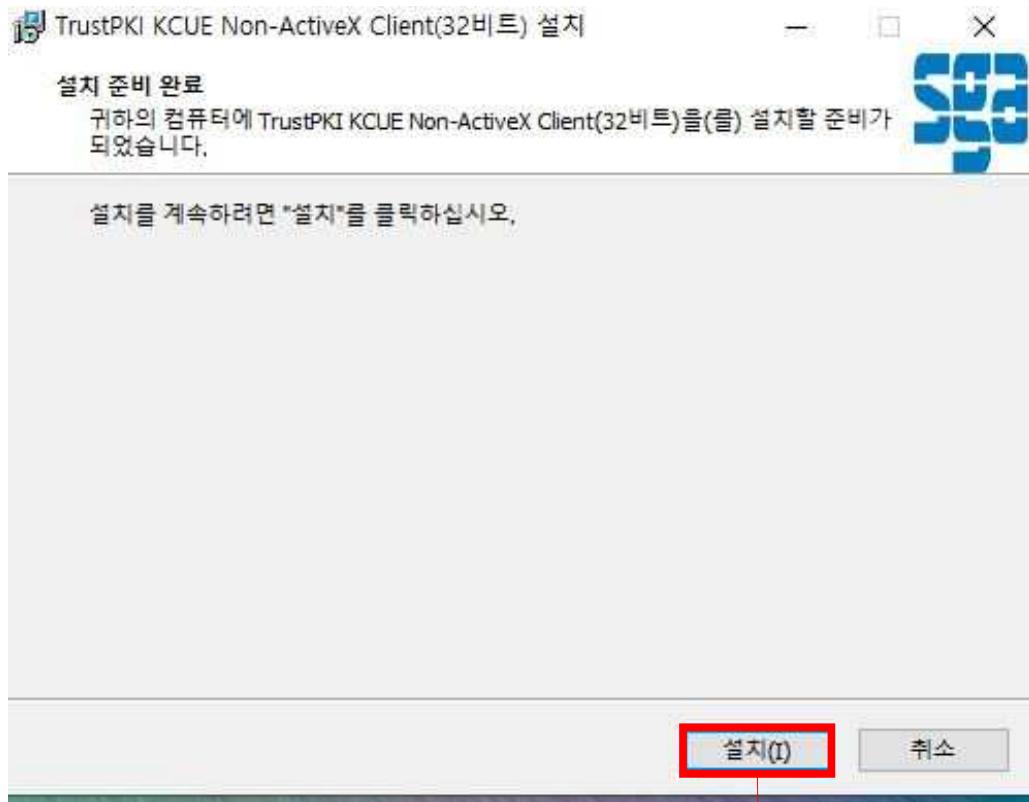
TrustPKI KCUE Non-ActiveX Client(32비트) 설치

설치 준비 완료

귀하의 컴퓨터에 TrustPKI KCUE Non-ActiveX Client(32비트)을(를) 설치할 준비가 되었습니다.

설치를 계속하려면 "설치"를 클릭하십시오.

설치(I)

취소